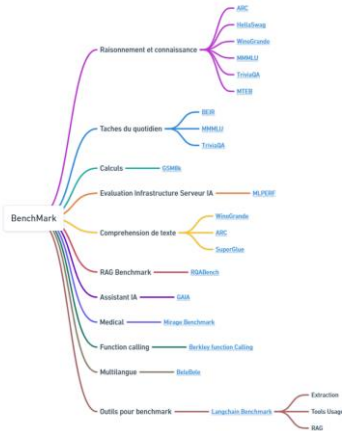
BenchMark

Raisonnement et connaissance
ARC
HellaSwag
WinoGrande
MMMLU
TriviaQA
MTEB

Taches du quotidien
BEIR
MMMLU
TriviaQA

Calculs
GSM8k

Evaluation Infrastructure Serveur IA
MLPERF

Comprehension de texte
WinoGrande
ARC
SuperGlue

RAG Benchmark
RGABench

Assistant IA
GAIA

Medical
Mirage Benchmark

Function calling
Berkley function Calling

Multilangue
BeleBele

Outils pour benchmark
Langchain Benchmark
Extraction
Tools Usage
RAG